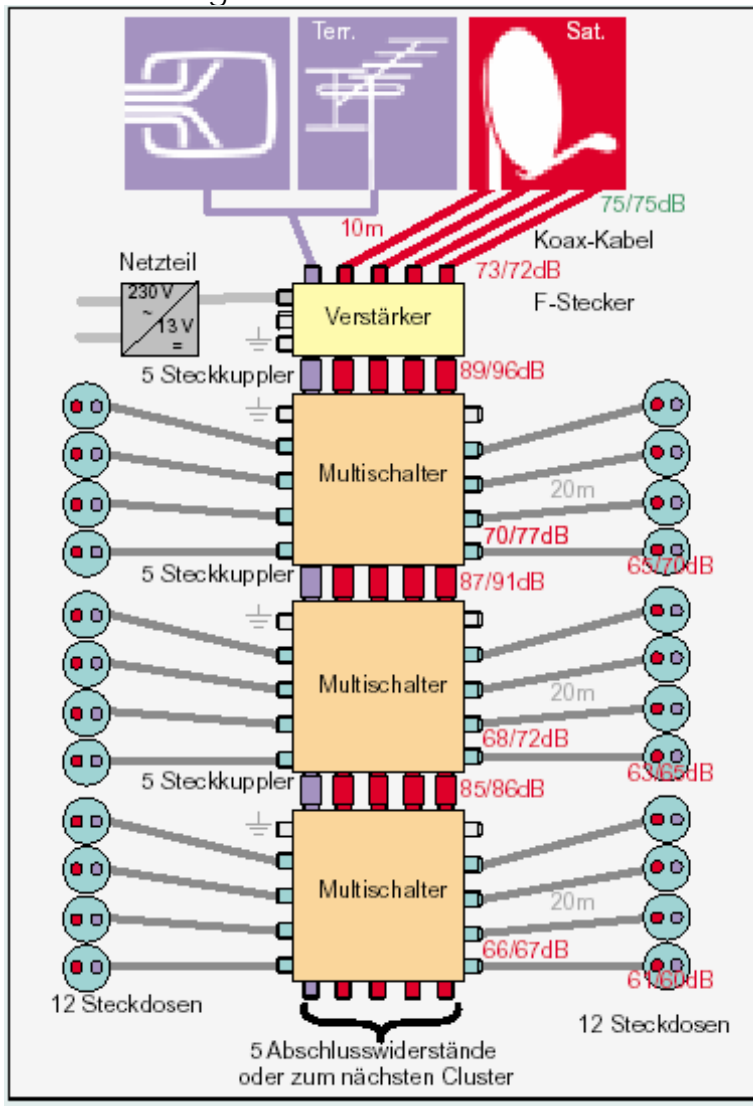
Terr.

Sat.

75/75dB

10m

Koax-Kabel

73/72dB

Netzteil

230 V
~
13 V
=

Verstärker

F-Stecker

5 Steckkuppler

89/96dB

Multischalter

20m

70/77dB

65/70dB

5 Steckkuppler

87/91dB

Multischalter

20m

68/72dB

63/65dB

5 Steckkuppler

85/86dB

Multischalter

20m

66/67dB

61/60dB

12 Steckdosen

12 Steckdosen

5 Abschlusswiderstände oder zum nächsten Cluster